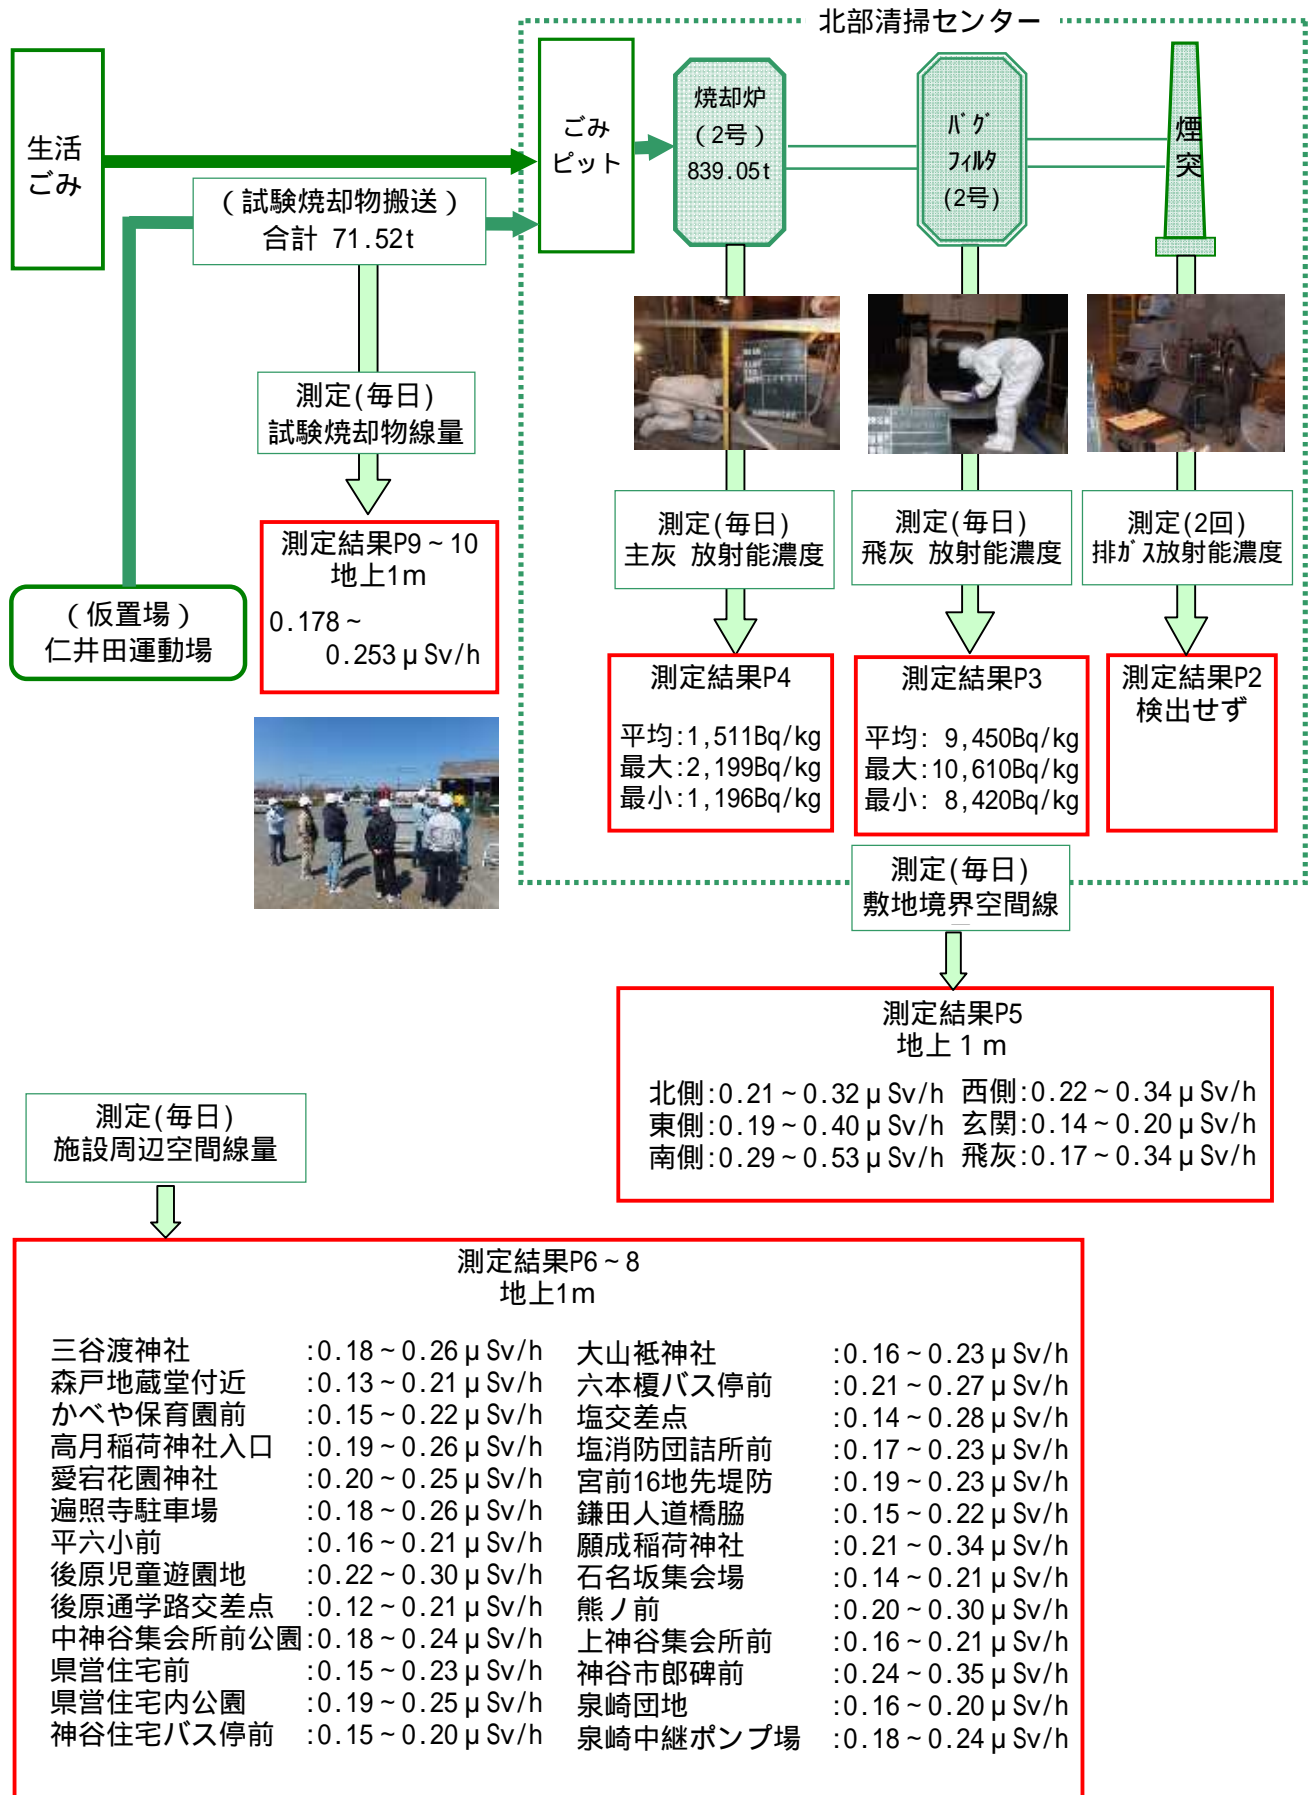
北部清掃センター

生活
ごみ

（試験焼却物搬送）
合計 71.52t

ごみ
ピット

焼却炉
（2号）
839.05t

バグ
フィルタ
（2号）

煙
突

測定(毎日)
試験焼却物線量

測定結果P9～10
地上1m
0.178～
0.253μSv/h

（仮置場）
仁井田運動場

測定(毎日)
主灰 放射能濃度

測定(毎日)
飛灰 放射能濃度

測定(2回)
排ガス放射能濃度

測定結果P4
平均:1,511Bq/kg
最大:2,199Bq/kg
最小:1,196Bq/kg

測定結果P3
平均: 9,450Bq/kg
最大:10,610Bq/kg
最小: 8,420Bq/kg

測定結果P2
検出せず

測定(毎日)
敷地境界空間線

測定結果P5
地上１ｍ
北側:0.21～0.32μSv/h 西側:0.22～0.34μSv/h
東側:0.19～0.40μSv/h 玄関:0.14～0.20μSv/h
南側:0.29～0.53μSv/h 飛灰:0.17～0.34μSv/h

測定(毎日)
施設周辺空間線量

測定結果P6～8
地上1m

三谷渡神社 :0.18～0.26μSv/h
森戸地蔵堂付近 :0.13～0.21μSv/h
かべや保育園前 :0.15～0.22μSv/h
高月稲荷神社入口 :0.19～0.26μSv/h
愛宕花園神社 :0.20～0.25μSv/h
遍照寺駐車場 :0.18～0.26μSv/h
平六小前 :0.16～0.21μSv/h
後原児童遊園地 :0.22～0.30μSv/h
後原通学路交差点 :0.12～0.21μSv/h
中神谷集会所前公園 :0.18～0.24μSv/h
県営住宅前 :0.15～0.23μSv/h
県営住宅内公園 :0.19～0.25μSv/h
神谷住宅バス停前 :0.15～0.20μSv/h

大山祇神社 :0.16～0.23μSv/h
六本榎バス停前 :0.21～0.27μSv/h
塩交差点 :0.14～0.28μSv/h
塩消防団詰所前 :0.17～0.23μSv/h
宮前16地先堤防 :0.19～0.23μSv/h
鎌田人道橋脇 :0.15～0.22μSv/h
願成稲荷神社 :0.21～0.34μSv/h
石名坂集会場 :0.14～0.21μSv/h
熊ノ前 :0.20～0.30μSv/h
上神谷集会所前 :0.16～0.21μSv/h
神谷市郎碑前 :0.24～0.35μSv/h
泉崎団地 :0.16～0.20μSv/h
泉崎中継ポンプ場 :0.18～0.24μSv/h